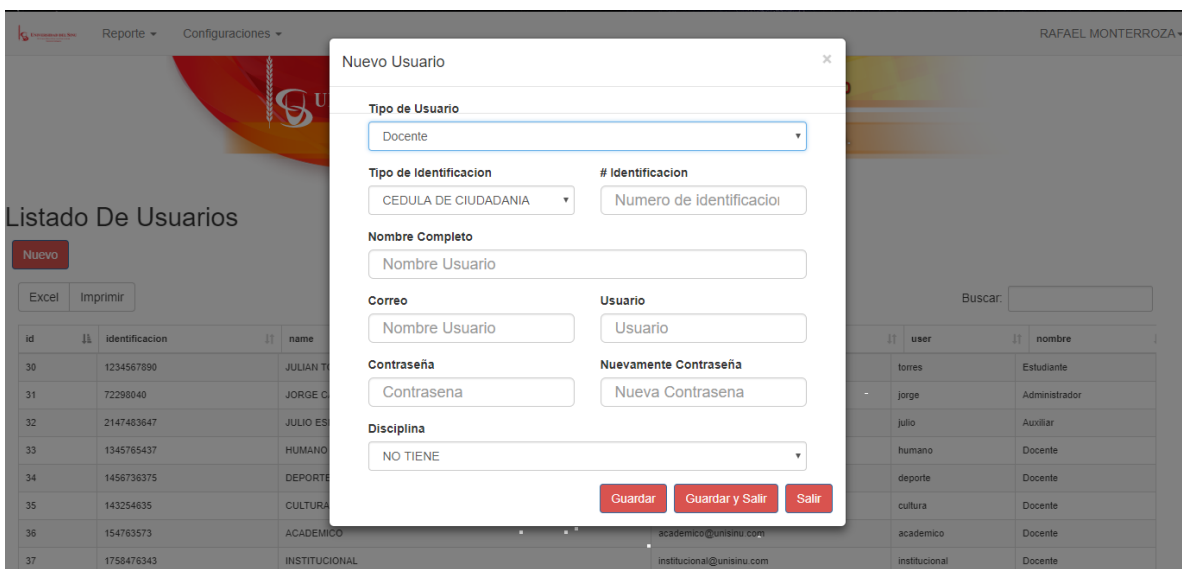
Reporte ▾ Configuraciones ▾

RAFAEL MONTERROZA ▾

Listado De Usuarios

Nuevo

Excel Imprimir

Buscar:

| id | identificacion | name | | user | nombre |
|---|---|---|---|---|---|
| 30 | 1234567890 | JULIAN T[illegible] | | torres | Estudiante |
| 31 | 72298040 | JORGE C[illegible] | | jorge | Administrador |
| 32 | 2147483647 | JULIO ES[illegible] | | julio | Auxiliar |
| 33 | 1345765437 | HUMANO | | humano | Docente |
| 34 | 1456736375 | DEPORTE | | deporte | Docente |
| 35 | 143254635 | CULTURA | | cultura | Docente |
| 36 | 154763573 | ACADEMICO | academico@unisinu.com | academico | Docente |
| 37 | 1758476343 | INSTITUCIONAL | institucional@unisinu.com | institucional | Docente |

Nuevo Usuario ×

Tipo de Usuario
Docente

Tipo de Identificacion
CEDULA DE CIUDADANIA

# Identificacion
Numero de identificacio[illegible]

Nombre Completo
Nombre Usuario

Correo
Nombre Usuario

Usuario
Usuario

Contraseña
Contrasena

Nuevamente Contraseña
Nueva Contrasena

Disciplina
NO TIENE

Guardar Guardar y Salir Salir